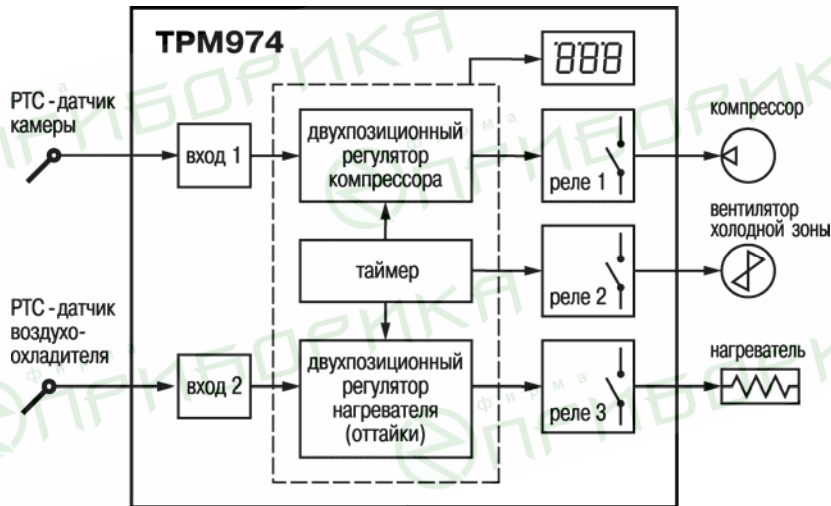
ТРМ974

888

РТС - датчик камеры

вход 1

двухпозиционный регулятор компрессора

реле 1

компрессор

таймер

реле 2

вентилятор холодной зоны

РТС - датчик воздухо-охладителя

вход 2

двухпозиционный регулятор нагревателя (оттайки)

реле 3

нагреватель